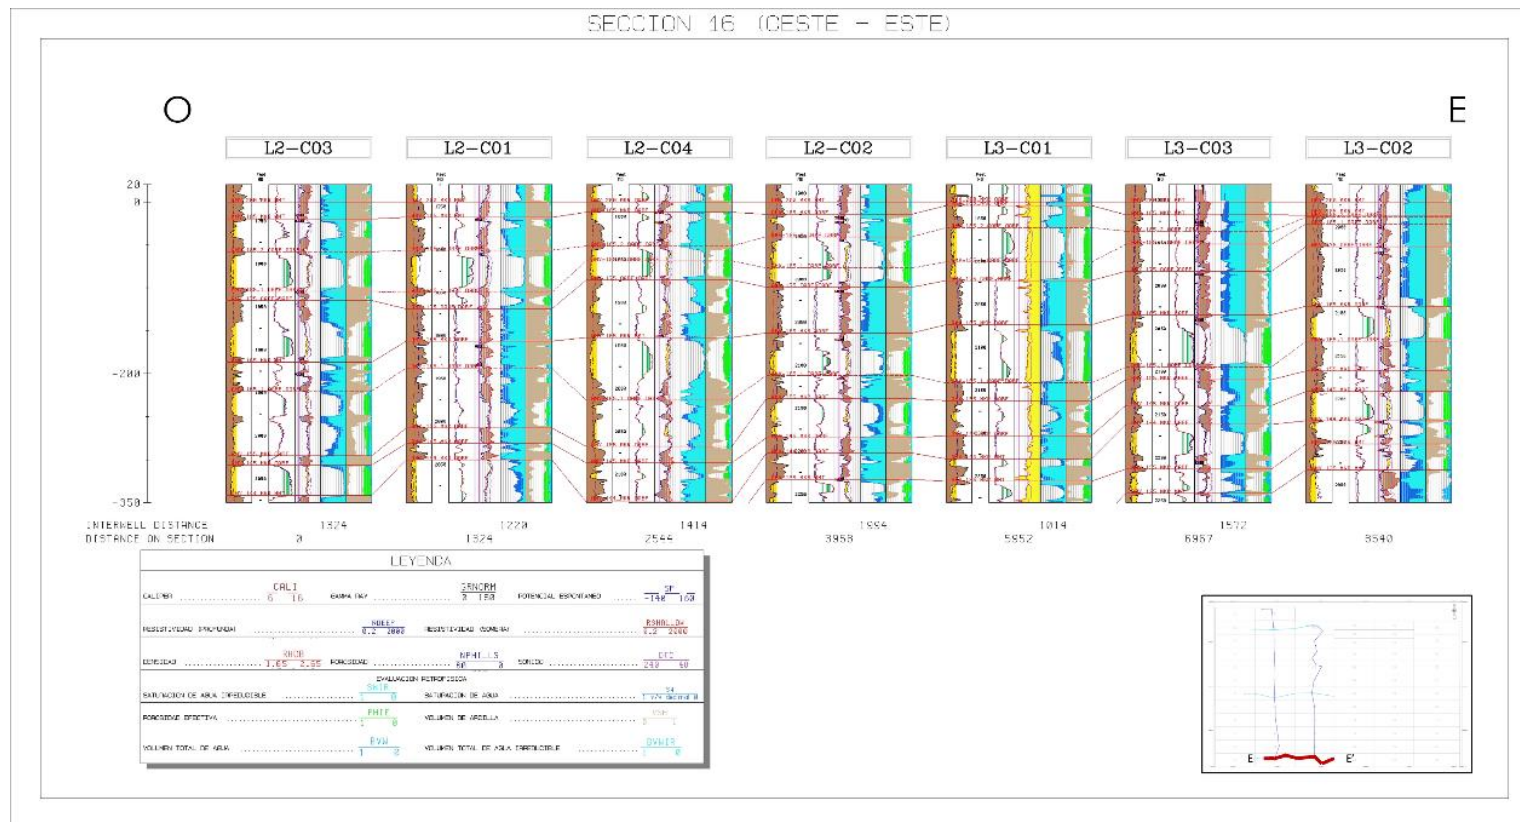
SECCION 16 (OESTE - ESTE)

O

E

L2-C03

L2-C01

L2-C04

L2-C02

L3-C01

L3-C03

L3-C02

20

0

-200

-350

INTERWELL DISTANCE 1324 1220 1414 1994 1014 1572

DISTANCE ON SECTION 0 1324 2544 3958 5952 6967 8540

LEYENDA

CALIPER CALI 6 16 GAMMA RAY GRNORM 0 150 POTENCIAL ESPONTANEO SP -140 160

RESISTIVIDAD (PROFUNDA) NDEEP 0.2 2000 RESISTIVIDAD (SOMERA) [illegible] 0.2 2000

DENSIDAD RHOB 1.65 2.65 POROSIDAD NPHI_LS 60 0 SONICO DT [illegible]

EVALUACION PETROFISICA

SATURACION DE AGUA IRREDUCIBLE SWIR 1 0 SATURACION DE AGUA SW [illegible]

POROSIDAD EFECTIVA PHIE 1 0 VOLUMEN DE ARCILLA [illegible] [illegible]

VOLUMEN TOTAL DE AGUA BVW 1 0 VOLUMEN TOTAL DE AGUA IRREDUCIBLE BVWIR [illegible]

E E'